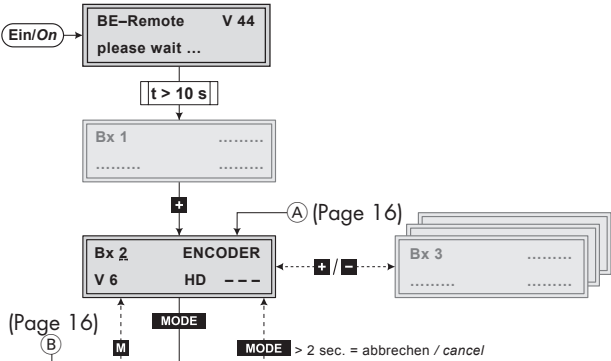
Ein/On

BE–Remote V 44
please wait ...

t > 10 s

Bx 1 .........
......... .........

+

Ⓐ (Page 16)

Bx 2 ENCODER
V 6 HD – – –

+ / –

Bx 3 .........
......... .........

(Page 16)
Ⓑ

MODE

M

MODE > 2 sec. = abbrechen / cancel